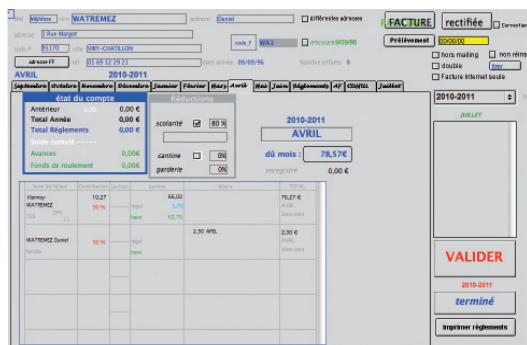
titre M&Mme nom WATREMEZ prénom Daniel différentes adresses FACTURE rectifiée Correction

adresse 1 Rue Margot code_F WA1 encours 9/09/96 Prélèvement 00/00/00

code P 91170 ville VIRY-CHATILLON

adresse FT tél 01 69 12 29 21 date entrée 09/09/96 Nombre enfants 0

hors mailing non réinscrits
double Enter
Facture internet seule

AVRIL 2010-2011

Septembre Octobre Novembre Décembre Janvier Février Mars Avril Mai Juin Règlements AF Com Juillet

2010-2011

JUILLET

état du compte
Antérieur 0,00 €
Total Année 0,00 €
Total Règlements 0,00 €
Solde cumulé
Avances 0,00€
Fonds de roulement 0,00€

Réductions
scolarité 80 %
cantine 0%
garderie 0%

2010-2011
AVRIL
dû mois : 78,57€
enregistré 0,00 €

| Nom de l'élève | Contribution | | cantine | divers | TOTAL |
|---|---|---|---|---|---|
| Warmoy WATREMEZ | 10,27 50 % | | 66,00 | | 76,27 € |
| WATREMEZ Daniel | 50 % | | | 2,30 APEL | 2,30 € |

VALIDER

2010-2011

terminé

Imprimer règlements